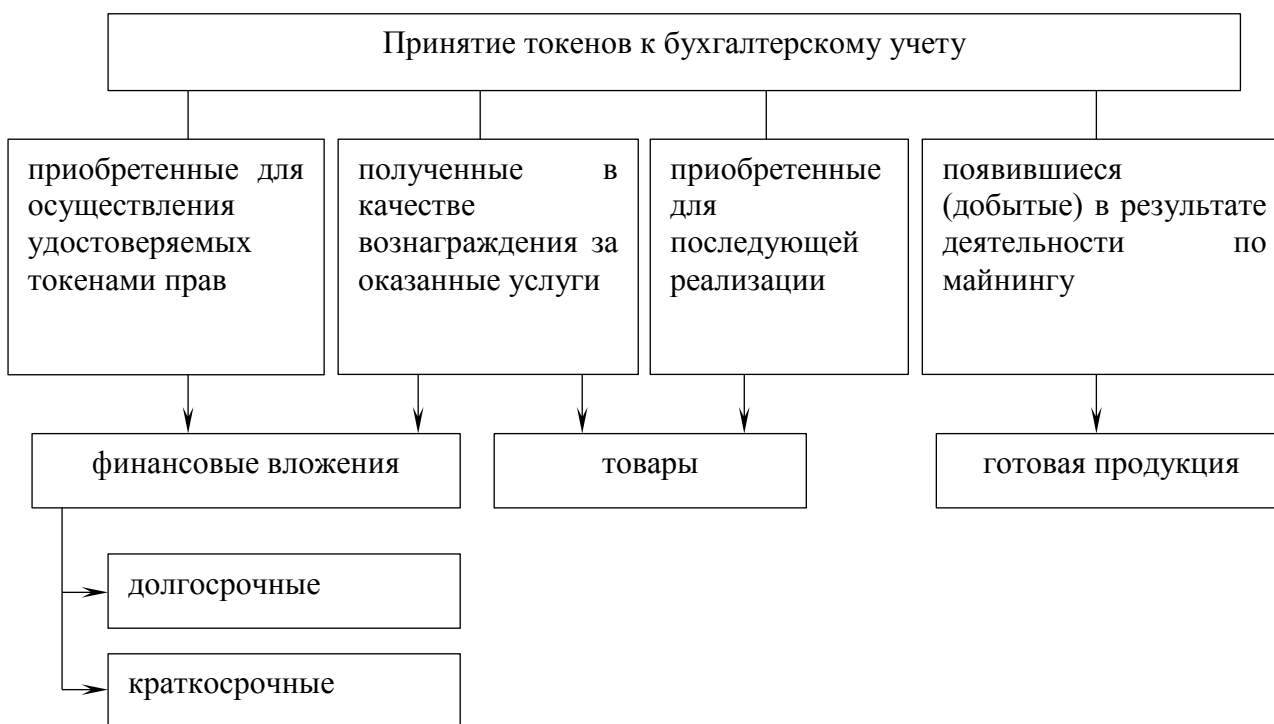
Принятие токенов к бухгалтерскому учету

приобретенные для осуществления удостоверяемых токенами прав

полученные в качестве вознаграждения за оказанные услуги

приобретенные для последующей реализации

появившиеся (добытые) в результате деятельности по майнингу

финансовые вложения

товары

готовая продукция

долгосрочные

краткосрочные